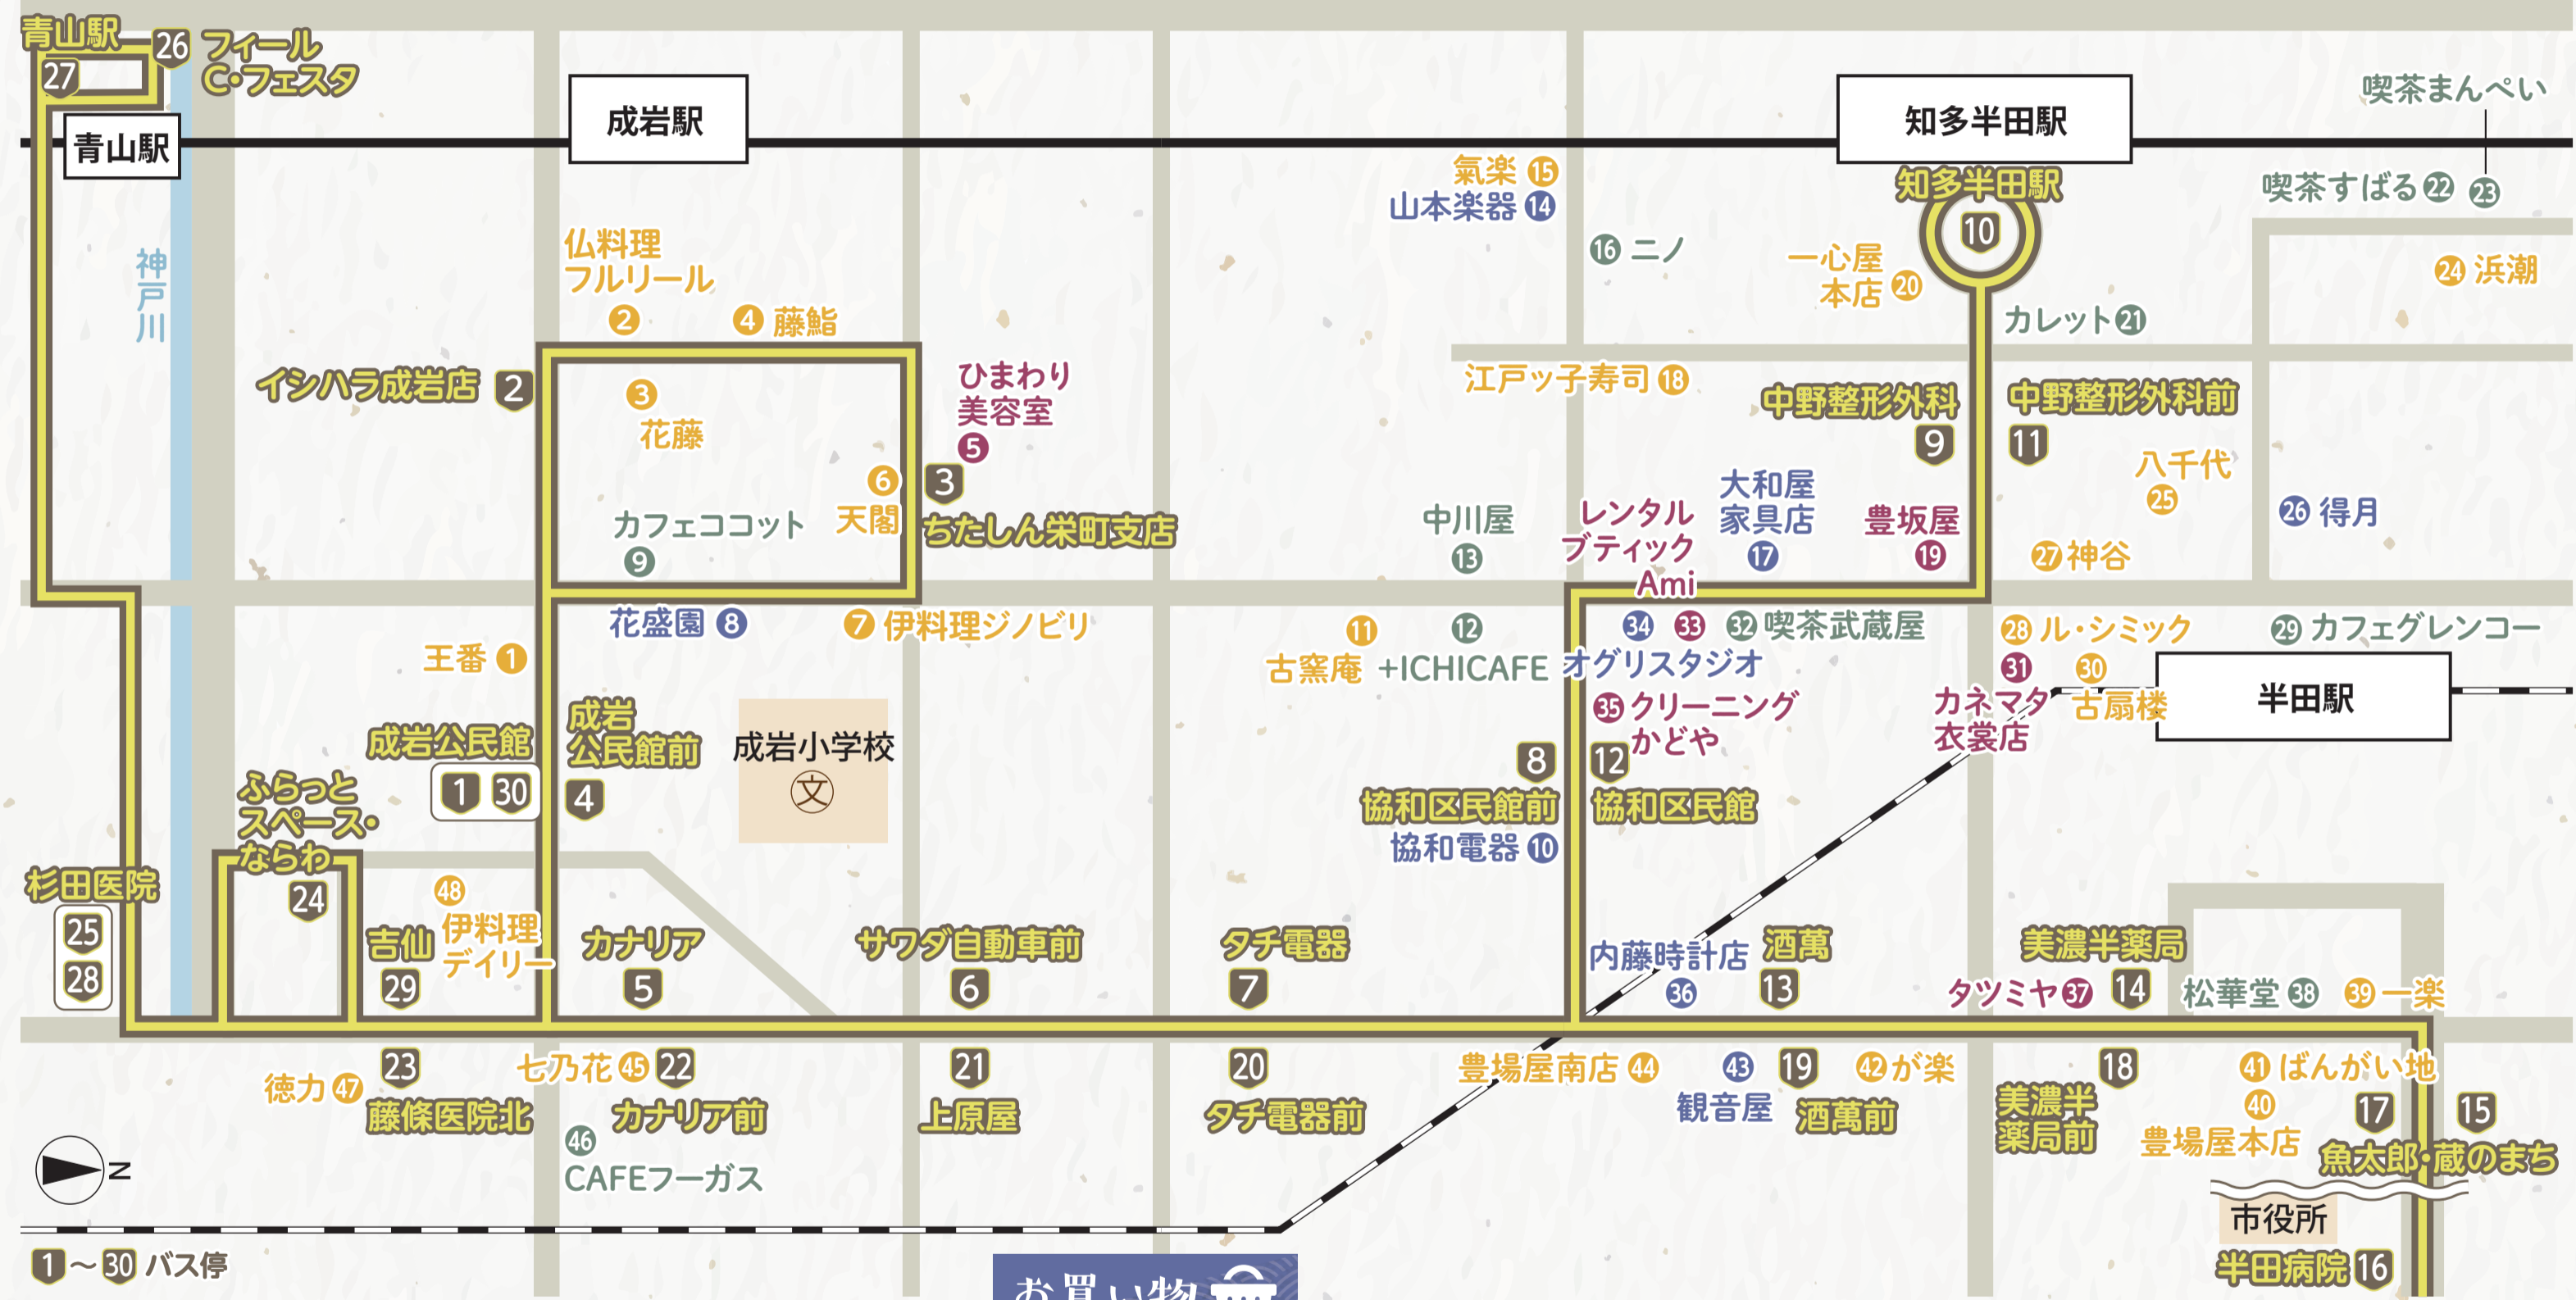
青山駅 26 フィール C・フェスタ
27
青山駅
成岩駅
知多半田駅
喫茶まんぺい
氣楽 15
山本楽器 14
知多半田駅
10
喫茶すばる 22 23
神戸川
仏料理 フルリール
2
4 藤鮨
16 ニノ
一心屋 本店 20
24 浜潮
カレット 21
イシハラ成岩店 2
3 花藤
ひまわり 美容室 5
江戸ッ子寿司 18
中野整形外科 9
中野整形外科前 11
八千代 25
6 天閣
3 ちたしん栄町支店
カフェココット 9
中川屋 13
レンタル ブティック Ami
大和屋 家具店 17
豊坂屋 19
26 得月
27 神谷
花盛園 8
7 伊料理ジノビリ
11
12
34 33 32 喫茶武蔵屋
28 ル・シミック
29 カフェグレンコー
王番 1
古窯庵 +ICHICAFE
オグリスタジオ
31 30
カネマタ 衣裳店
古扇楼
半田駅
成岩公民館
1 30
成岩 公民館前 4
成岩小学校
35 クリーニング かどや
8
12
協和区民館前
協和区民館
協和電器 10
ふらっと スペース・ ならわ 24
杉田医院
25 28
48
吉仙 29
伊料理 デイリー
カナリア 5
サワダ自動車前 6
タチ電器 7
内藤時計店 36
酒萬 13
美濃半薬局 14
タツミヤ 37
松華堂 38
39 一楽
徳力 47
23 藤條医院北
七乃花 45 22
カナリア前
46 CAFEフーガス
21 上原屋
20 タチ電器前
豊場屋南店 44
43 観音屋
19 酒萬前
42 が楽
美濃半 薬局前 18
41 ばんがい地
40 豊場屋本店
17
15
魚太郎・蔵のまち
市役所
半田病院 16
N
1 ～ 30 バス停
お買い物